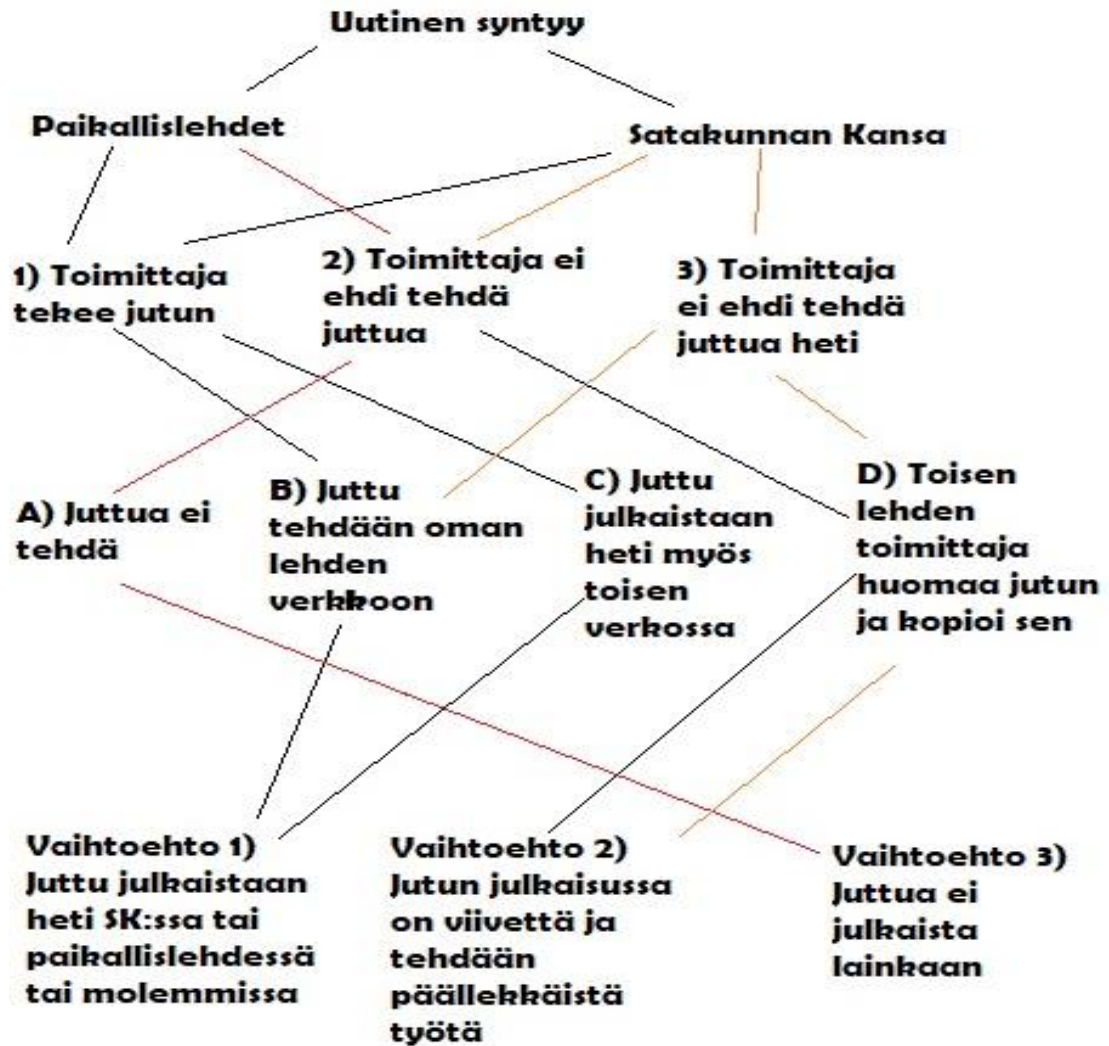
Uutinen syntyy

Paikallislehdet

Satakunnan Kansa

1) Toimittaja tekee jutun

2) Toimittaja ei ehdi tehdä juttua

3) Toimittaja ei ehdi tehdä juttua heti

A) Juttua ei tehdä

B) Juttu tehdään oman lehden verkkoon

C) Juttu julkaistaan heti myös toisen verkossa

D) Toisen lehden toimittaja huomaa jutun ja kopioi sen

Vaihtoehto 1) Juttu julkaistaan heti SK:ssa tai paikallislehdessä tai molemmissa

Vaihtoehto 2) Jutun julkaisussa on viivettä ja tehdään päällekkäistä työtä

Vaihtoehto 3) Juttua ei julkaista lainkaan